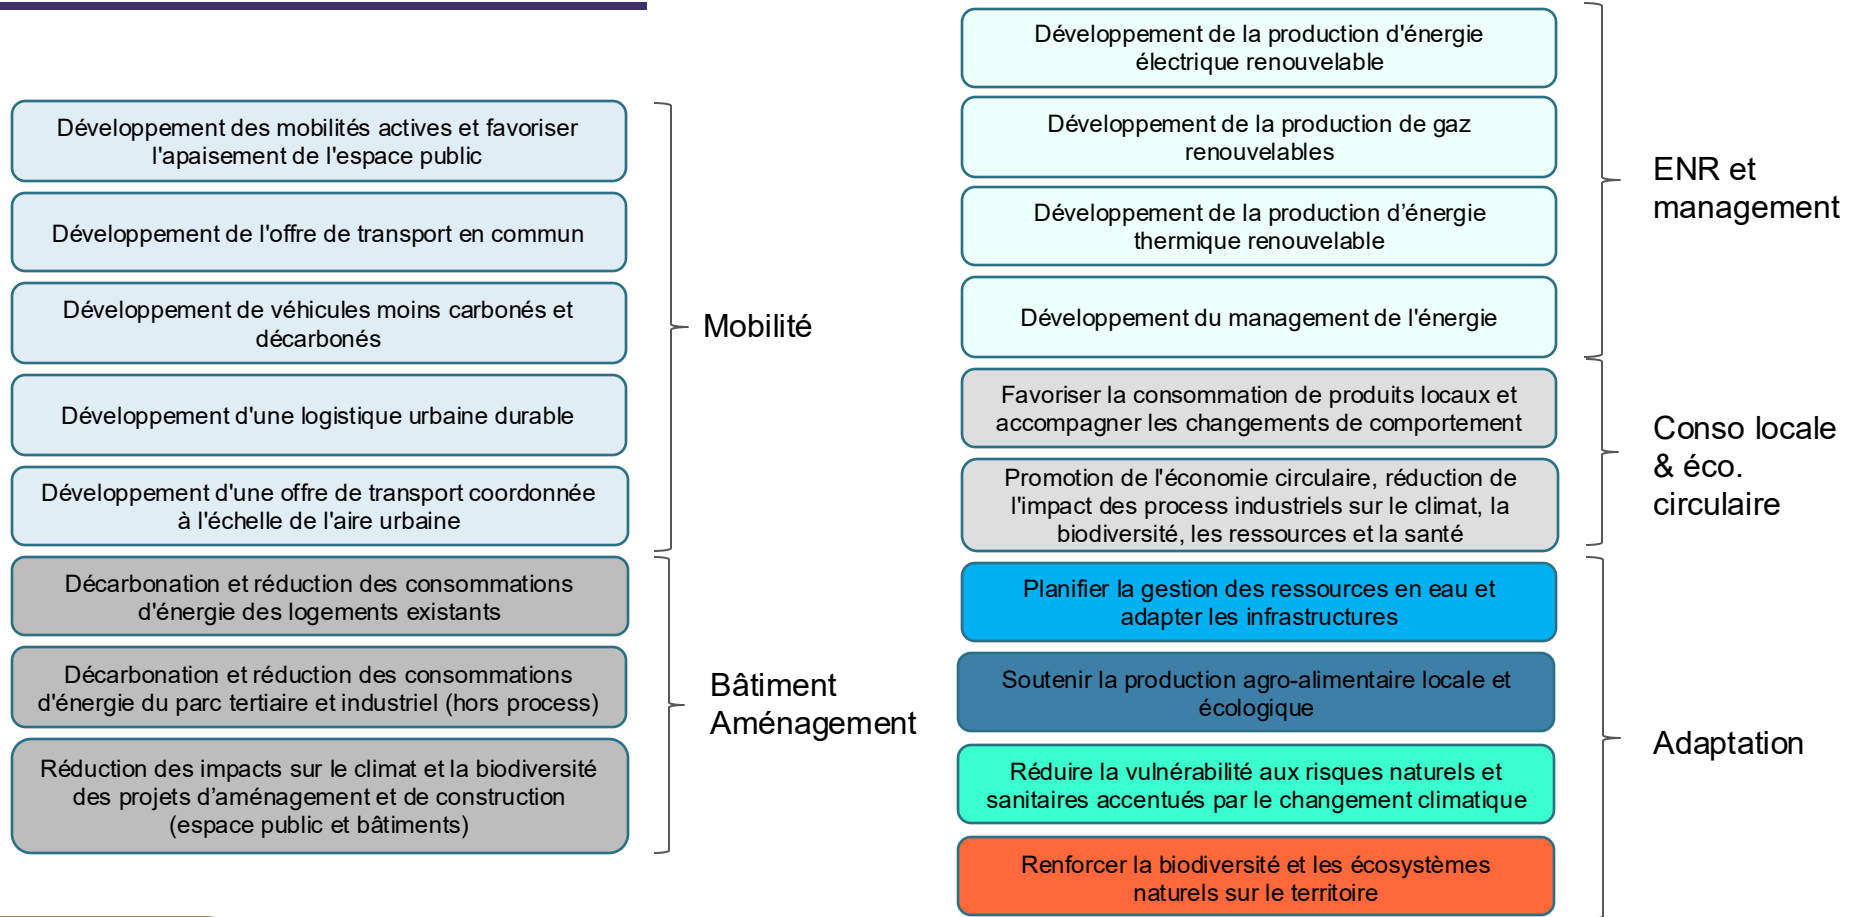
Développement des mobilités actives et favoriser l'apaisement de l'espace public

Développement de l'offre de transport en commun

Développement de véhicules moins carbonés et décarbonés

Développement d'une logistique urbaine durable

Développement d'une offre de transport coordonnée à l'échelle de l'aire urbaine

Mobilité

Décarbonation et réduction des consommations d'énergie des logements existants

Décarbonation et réduction des consommations d'énergie du parc tertiaire et industriel (hors process)

Réduction des impacts sur le climat et la biodiversité des projets d'aménagement et de construction (espace public et bâtiments)

Bâtiment Aménagement

Développement de la production d'énergie électrique renouvelable

Développement de la production de gaz renouvelables

Développement de la production d'énergie thermique renouvelable

Développement du management de l'énergie

ENR et management

Favoriser la consommation de produits locaux et accompagner les changements de comportement

Promotion de l'économie circulaire, réduction de l'impact des process industriels sur le climat, la biodiversité, les ressources et la santé

Conso locale & éco. circulaire

Planifier la gestion des ressources en eau et adapter les infrastructures

Soutenir la production agro-alimentaire locale et écologique

Réduire la vulnérabilité aux risques naturels et sanitaires accentués par le changement climatique

Renforcer la biodiversité et les écosystèmes naturels sur le territoire

Adaptation